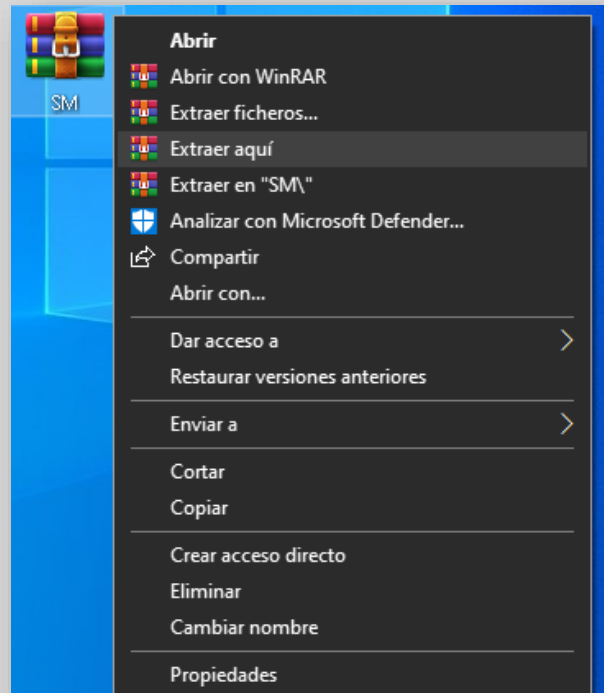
SM

Abrir
Abrir con WinRAR
Extraer ficheros...
Extraer aquí
Extraer en "SM\"
Analizar con Microsoft Defender...
Compartir
Abrir con...

Dar acceso a
Restaurar versiones anteriores

Enviar a

Cortar
Copiar

Crear acceso directo
Eliminar
Cambiar nombre

Propiedades